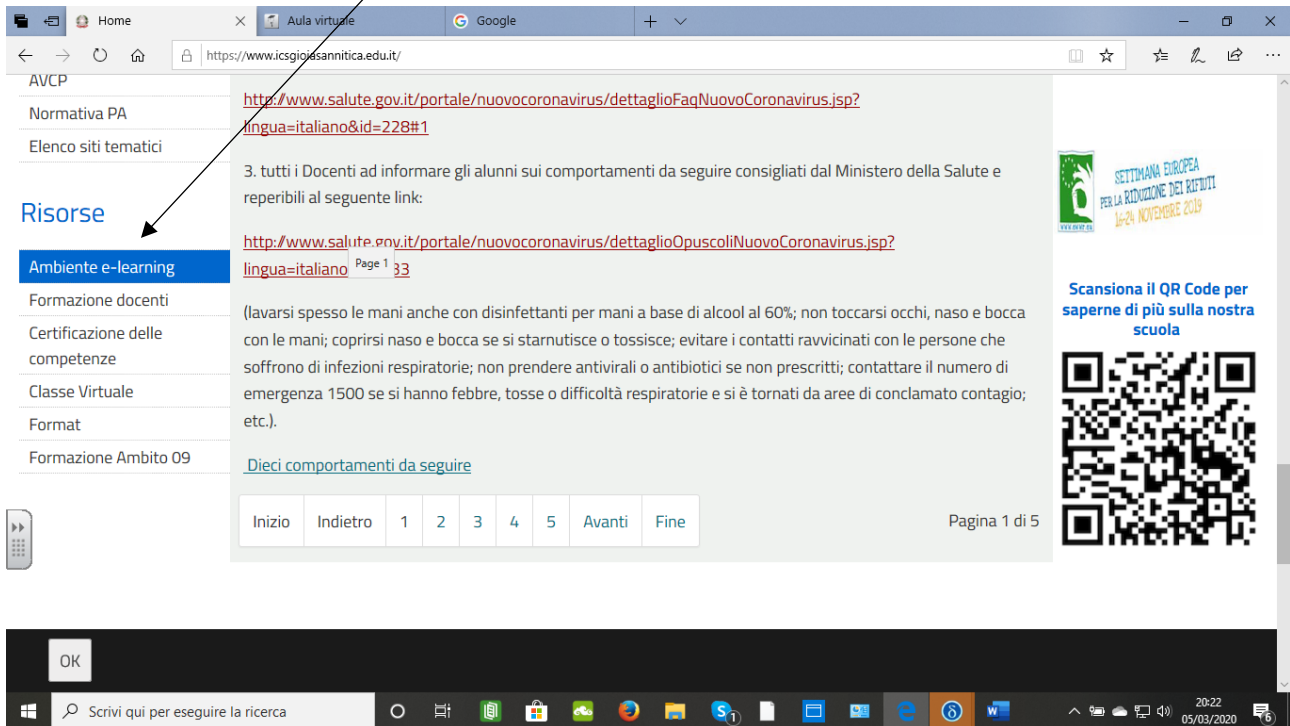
Home
Aula virtuale
Google
https://www.icsgiojasannitica.edu.it/

AVCP
Normativa PA
Elenco siti tematici

Risorse

Ambiente e-learning
Formazione docenti
Certificazione delle competenze
Classe Virtuale
Format
Formazione Ambito 09

http://www.salute.gov.it/portale/nuovocoronavirus/dettaglioFaqNuovoCoronavirus.jsp?lingua=italiano&id=228#1

3. tutti i Docenti ad informare gli alunni sui comportamenti da seguire consigliati dal Ministero della Salute e reperibili al seguente link:

http://www.salute.gov.it/portale/nuovocoronavirus/dettaglioOpuscoliNuovoCoronavirus.jsp?lingua=italiano Page 1 33

(lavarsi spesso le mani anche con disinfettanti per mani a base di alcool al 60%; non toccarsi occhi, naso e bocca con le mani; coprirsi naso e bocca se si starnutisce o tossisce; evitare i contatti ravvicinati con le persone che soffrono di infezioni respiratorie; non prendere antivirali o antibiotici se non prescritti; contattare il numero di emergenza 1500 se si hanno febbre, tosse o difficoltà respiratorie e si è tornati da aree di conclamato contagio; etc.).

Dieci comportamenti da seguire

| Inizio | Indietro | 1 | 2 | 3 | 4 | 5 | Avanti | Fine |

Pagina 1 di 5

SETTIMANA EUROPEA PER LA RIDUZIONE DEI RIFIUTI 16-24 NOVEMBRE 2019

Scansiona il QR Code per saperne di più sulla nostra scuola

OK

Scrivi qui per eseguire la ricerca
20:22
05/03/2020